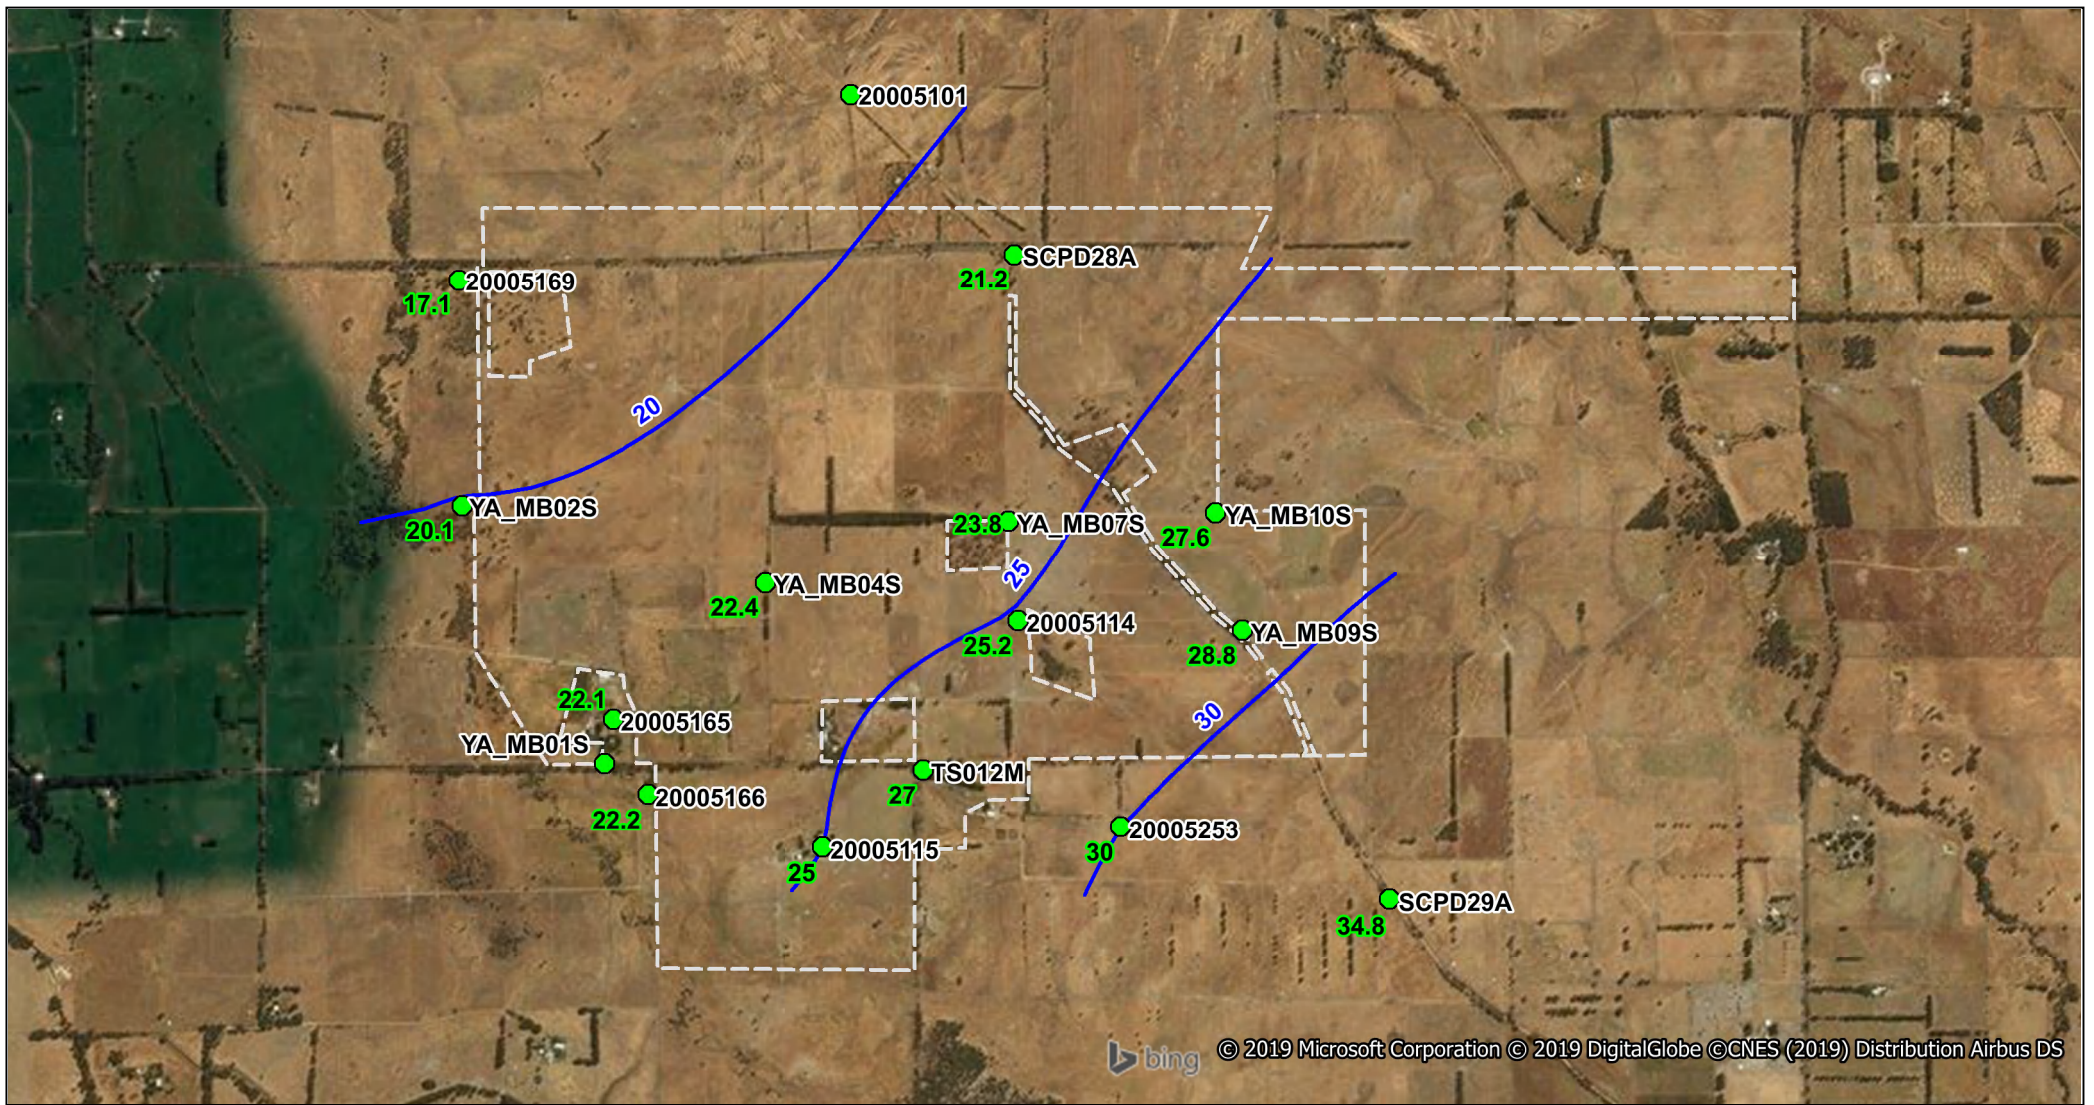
20005101

SCPD28A
21.2

20005169
17.1

20

YA_MB02S
20.1

23.8 YA_MB07S
27.6

YA_MB10S

25

YA_MB04S
22.4

20005114
25.2

YA_MB09S
28.8

22.1
20005165

YA_MB01S

30

TS012M
27

20005166
22.2

20005253
30

20005115
25

SCPD29A
34.8

bing © 2019 Microsoft Corporation © 2019 DigitalGlobe ©CNES (2019) Distribution Airbus DS